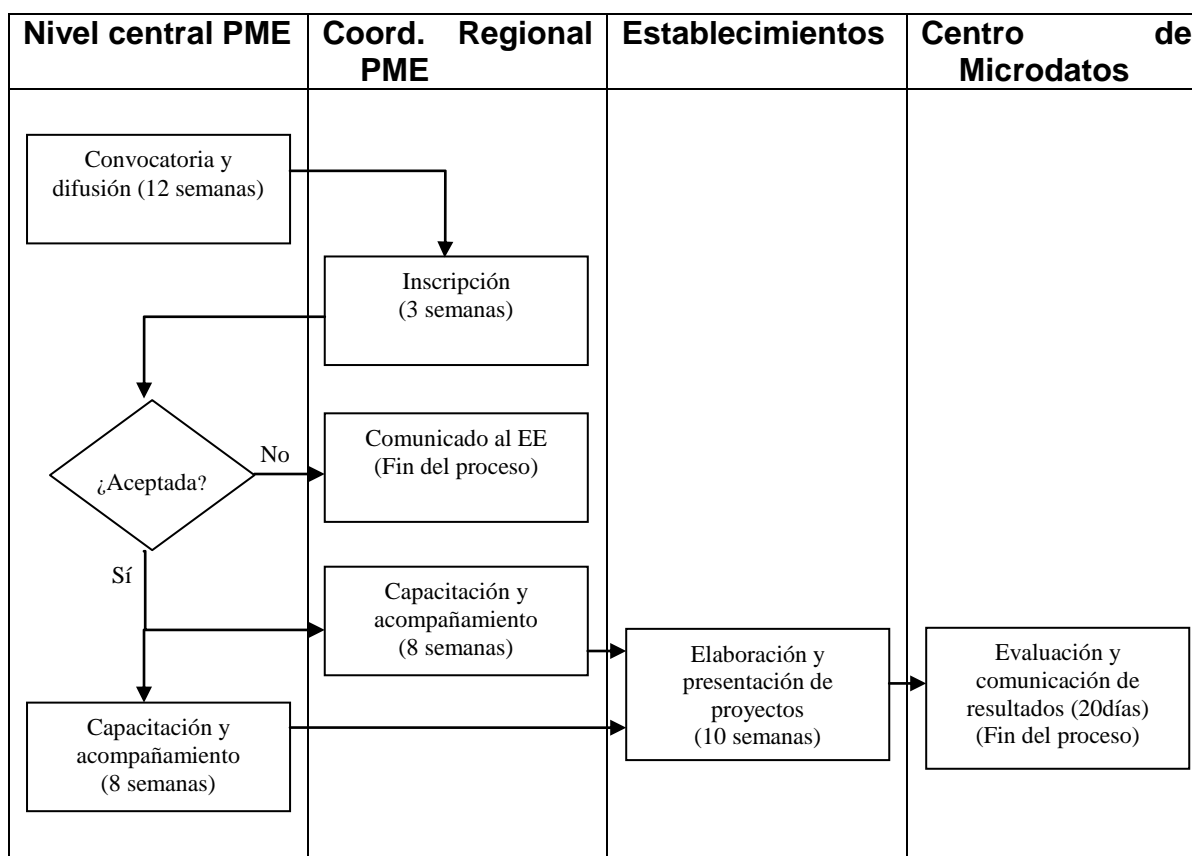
| Nivel central PME | Coord. Regional PME | Establecimientos | Centro de Microdatos |
|---|---|---|---|

Convocatoria y difusión (12 semanas)

Inscripción (3 semanas)

¿Aceptada?

No

Comunicado al EE (Fin del proceso)

Sí

Capacitación y acompañamiento (8 semanas)

Capacitación y acompañamiento (8 semanas)

Elaboración y presentación de proyectos (10 semanas)

Evaluación y comunicación de resultados (20días) (Fin del proceso)